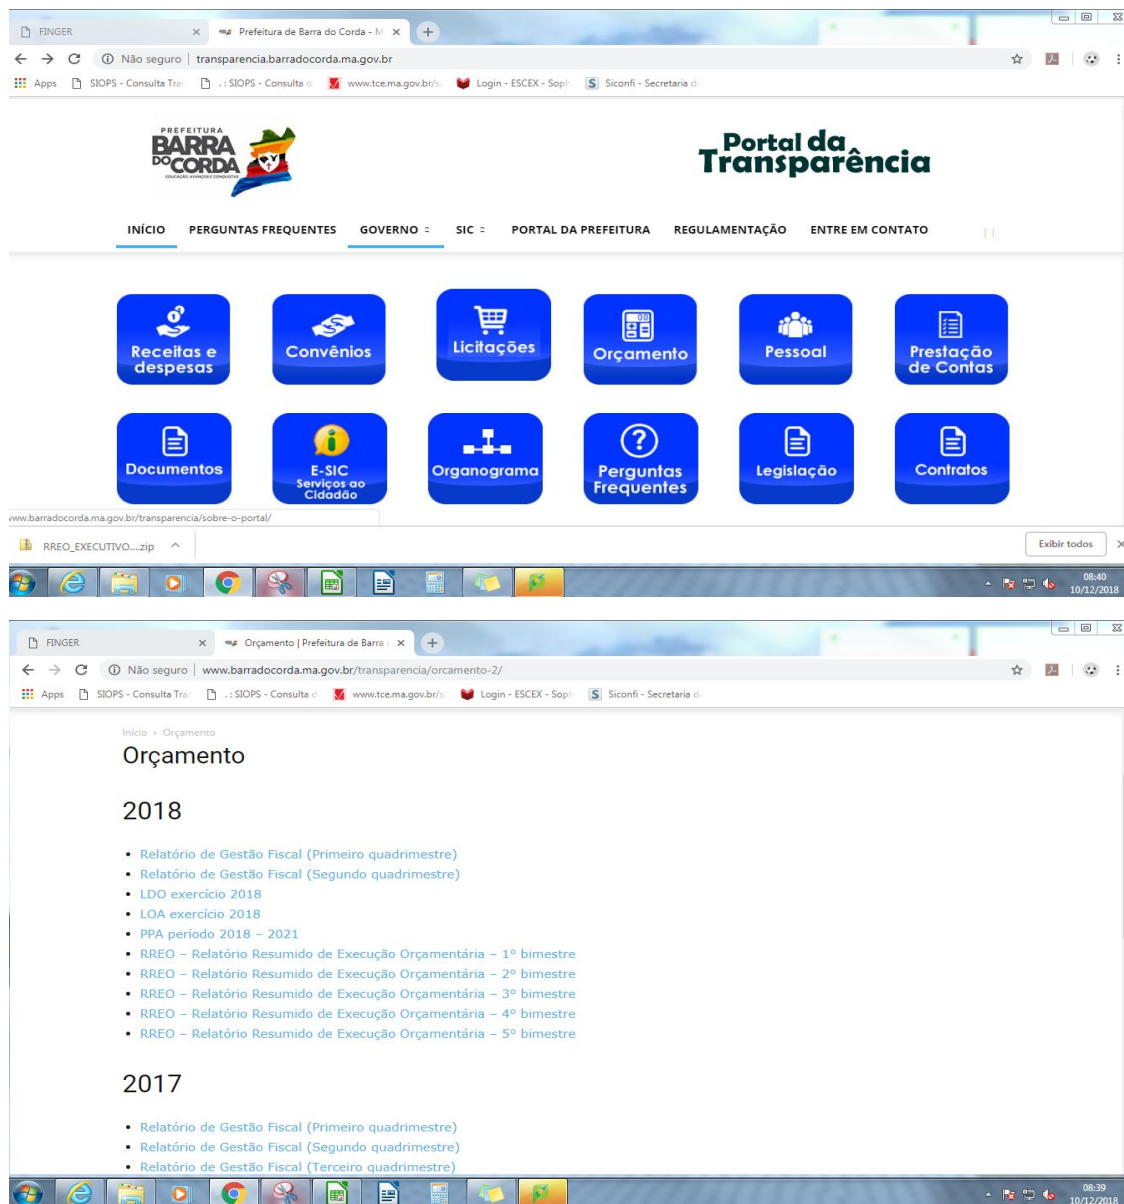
FINGER ×
Prefeitura de Barra do Corda - M ×
+

Não seguro | transparencia.barradocorda.ma.gov.br

Apps | SIOPS - Consulta Tra | .: SIOPS - Consulta d | www.tce.ma.gov.br/s | Login - ESCEX - Soph | Siconfi - Secretaria d

PREFEITURA BARRA DO CORDA EDUCAÇÃO, AVANÇOS E CONQUISTAS

Portal da Transparência

INÍCIO | PERGUNTAS FREQUENTES | GOVERNO | SIC | PORTAL DA PREFEITURA | REGULAMENTAÇÃO | ENTRE EM CONTATO

Receitas e despesas
Convênios
Licitações
Orçamento
Pessoal
Prestação de Contas
Documentos
E-SIC Serviços ao Cidadão
Organograma
Perguntas Frequentes
Legislação
Contratos

www.barradocorda.ma.gov.br/transparencia/sobre-o-portal/

RREO_EXECUTIVO....zip

Exibir todos

08:40
10/12/2018

FINGER ×
Orçamento | Prefeitura de Barra ×
+

Não seguro | www.barradocorda.ma.gov.br/transparencia/orcamento-2/

Apps | SIOPS - Consulta Tra | .: SIOPS - Consulta d | www.tce.ma.gov.br/s | Login - ESCEX - Soph | Siconfi - Secretaria d

Início › Orçamento

Orçamento

2018

• Relatório de Gestão Fiscal (Primeiro quadrimestre)
• Relatório de Gestão Fiscal (Segundo quadrimestre)
• LDO exercício 2018
• LOA exercício 2018
• PPA período 2018 – 2021
• RREO – Relatório Resumido de Execução Orçamentária – 1º bimestre
• RREO – Relatório Resumido de Execução Orçamentária – 2º bimestre
• RREO – Relatório Resumido de Execução Orçamentária – 3º bimestre
• RREO – Relatório Resumido de Execução Orçamentária – 4º bimestre
• RREO – Relatório Resumido de Execução Orçamentária – 5º bimestre

2017

• Relatório de Gestão Fiscal (Primeiro quadrimestre)
• Relatório de Gestão Fiscal (Segundo quadrimestre)
• Relatório de Gestão Fiscal (Terceiro quadrimestre)

08:39
10/12/2018